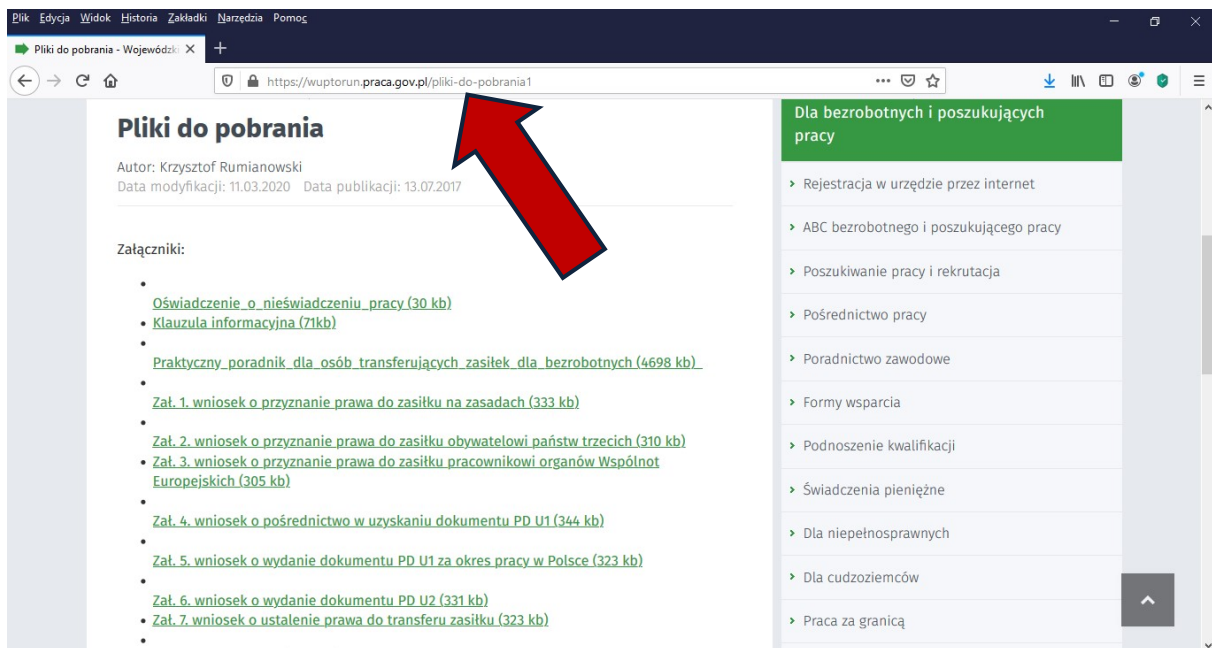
Plik Edycja Widok Historia Zakładki Narzędzia Pomoc

Pliki do pobrania - Wojewódzk ×

https://wuptorun.praca.gov.pl/pliki-do-pobrania1

Pliki do pobrania

Autor: Krzysztof Rumianowski
Data modyfikacji: 11.03.2020 Data publikacji: 13.07.2017

Załączniki:

- Oświadczenie_o_nieświadczeniu_pracy (30 kb)
- Klauzula informacyjna (71kb)
- Praktyczny_poradnik_dla_osób_transferujących_zasiłek_dla_bezrobotnych (4698 kb)
- Zał. 1. wniosek o przyznanie prawa do zasiłku na zasadach (333 kb)
- Zał. 2. wniosek o przyznanie prawa do zasiłku obywatelowi państw trzecich (310 kb)
- Zał. 3. wniosek o przyznanie prawa do zasiłku pracownikowi organów Wspólnot Europejskich (305 kb)
- Zał. 4. wniosek o pośrednictwo w uzyskaniu dokumentu PD U1 (344 kb)
- Zał. 5. wniosek o wydanie dokumentu PD U1 za okres pracy w Polsce (323 kb)
- Zał. 6. wniosek o wydanie dokumentu PD U2 (331 kb)
- Zał. 7. wniosek o ustalenie prawa do transferu zasiłku (323 kb)
-

Dla bezrobotnych i poszukujących pracy

› Rejestracja w urzędzie przez internet
› ABC bezrobotnego i poszukującego pracy
› Poszukiwanie pracy i rekrutacja
› Pośrednictwo pracy
› Poradnictwo zawodowe
› Formy wsparcia
› Podnoszenie kwalifikacji
› Świadczenia pieniężne
› Dla niepełnosprawnych
› Dla cudzoziemców
› Praca za granicą